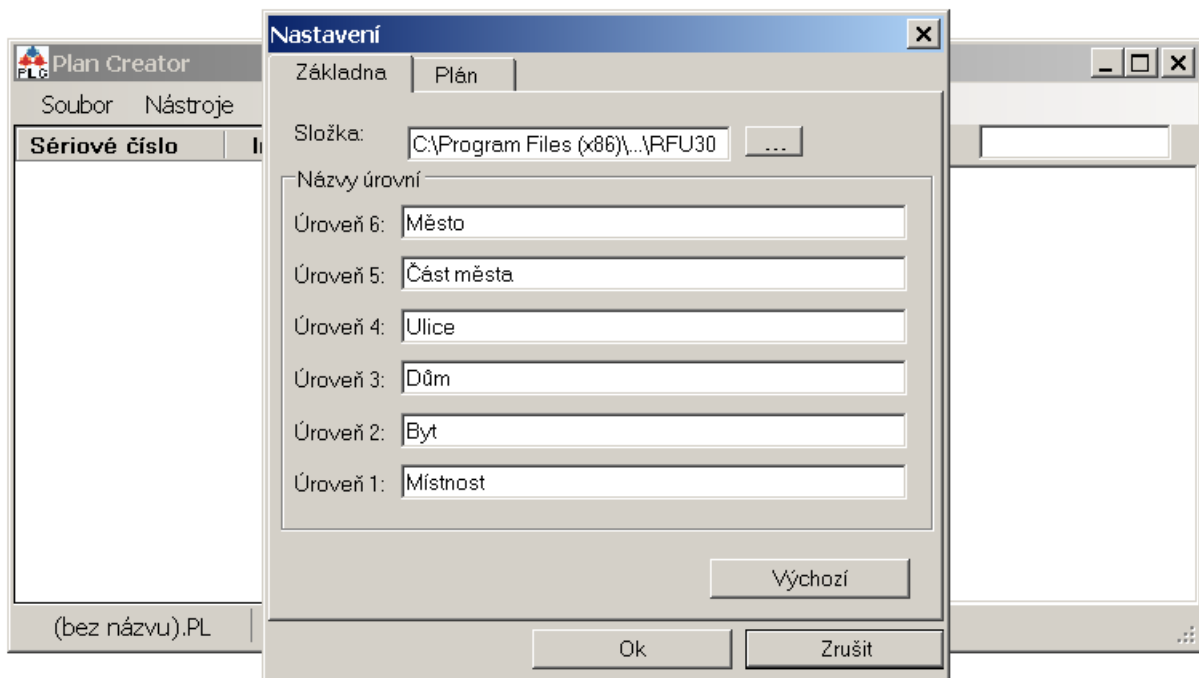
Plan Creator

Soubor Nástroje

Sériové číslo

(bez názvu).PL

Nastavení

Základna | Plán

Složka: C:\Program Files (x86)\...\RFU30 ...

Názvy úrovní

Úroveň 6: Město

Úroveň 5: Část města

Úroveň 4: Ulice

Úroveň 3: Dům

Úroveň 2: Byt

Úroveň 1: Místnost

Výchozí

Ok Zrušit